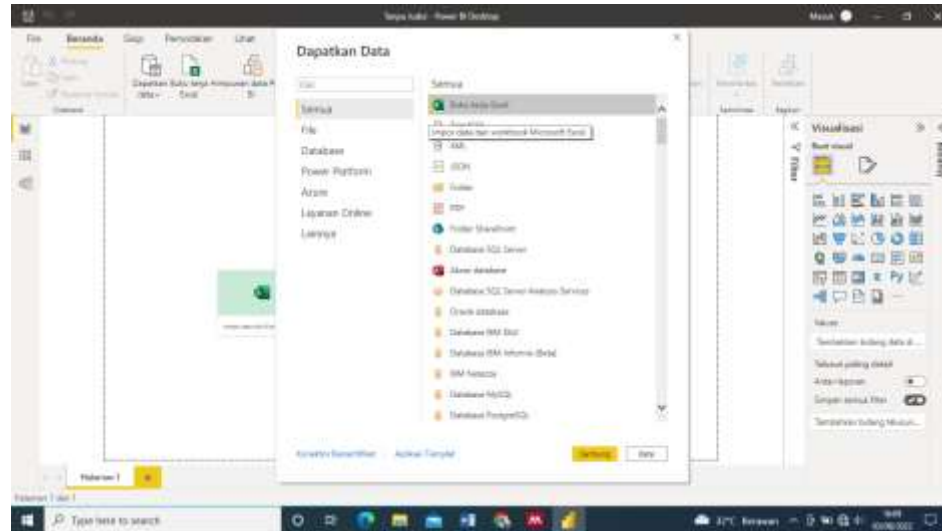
Tanpa Judul - Power BI Desktop

Masuk

File
Beranda
Sisip
Pemodelan
Lihat

Dapatkan buku kerja data Excel

Dapatkan Data

Cari

Semua
File
Database
Power Platform
Azure
Layanan Online
Lainnya

Semua
Buku kerja Excel
Impor data dari workbook Microsoft Excel
XML
JSON
Folder
PDF
Folder SharePoint
Database SQL Server
Akses database
Database SQL Server Analysis Services
Oracle database
Database IBM Db2
Database IBM Informix (Beta)
IBM Netezza
Database MySQL
Database PostgreSQL

Konektor Bersertifikat
Aplikasi Template

Sambung
Batal

Visualisasi
Buat visual
Filter

Nilai
Tambahkan bidang data di sini

Telusuri paling detail
Antar-laporan
Simpan semua filter
Tambahkan bidang telusuri...

Halaman 1

Halaman 1 dari 1

Type here to search

32°C Berawan